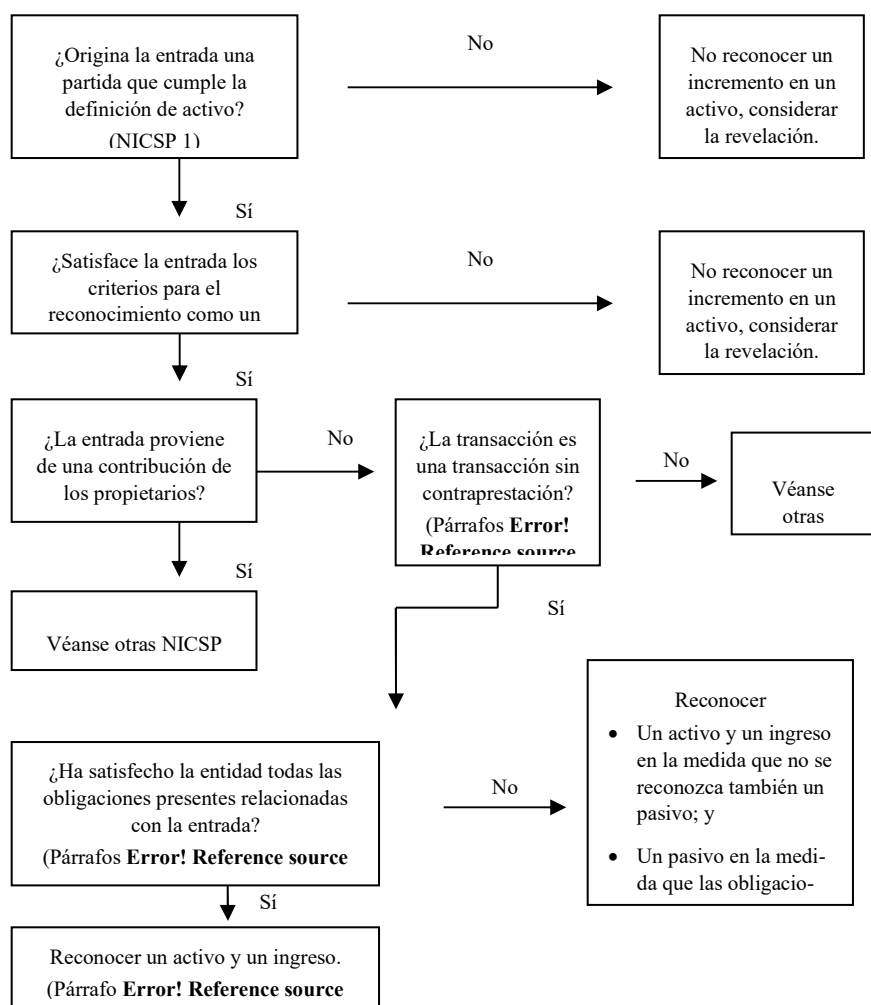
¿Origina la entrada una partida que cumple la definición de activo? (NICSP 1)

No

No reconocer un incremento en un activo, considerar la revelación.

Sí

¿Satisface la entrada los criterios para el reconocimiento como un

No

No reconocer un incremento en un activo, considerar la revelación.

Sí

¿La entrada proviene de una contribución de los propietarios?

No

¿La transacción es una transacción sin contraprestación? (Párrafos **Error! Reference source**

No

Véanse otras

Sí

Véanse otras NICSP

Sí

¿Ha satisfecho la entidad todas las obligaciones presentes relacionadas con la entrada? (Párrafos **Error! Reference source**

No

Reconocer
- Un activo y un ingreso en la medida que no se reconozca también un pasivo; y
- Un pasivo en la medida que las obligacio-

Sí

Reconocer un activo y un ingreso. (Párrafo **Error! Reference source**